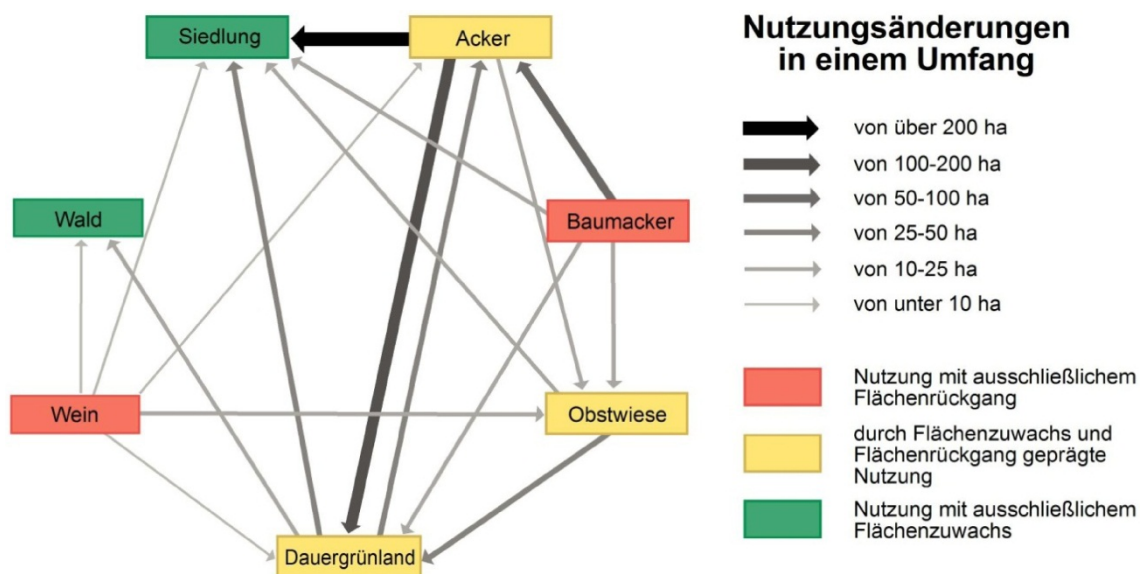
Siedlung

Acker

Wald

Baumacker

Wein

Obstwiese

Dauergrünland

Nutzungsänderungen in einem Umfang

von über 200 ha

von 100-200 ha

von 50-100 ha

von 25-50 ha

von 10-25 ha

von unter 10 ha

Nutzung mit ausschließlichem Flächenrückgang

durch Flächenzuwachs und Flächenrückgang geprägte Nutzung

Nutzung mit ausschließlichem Flächenzuwachs